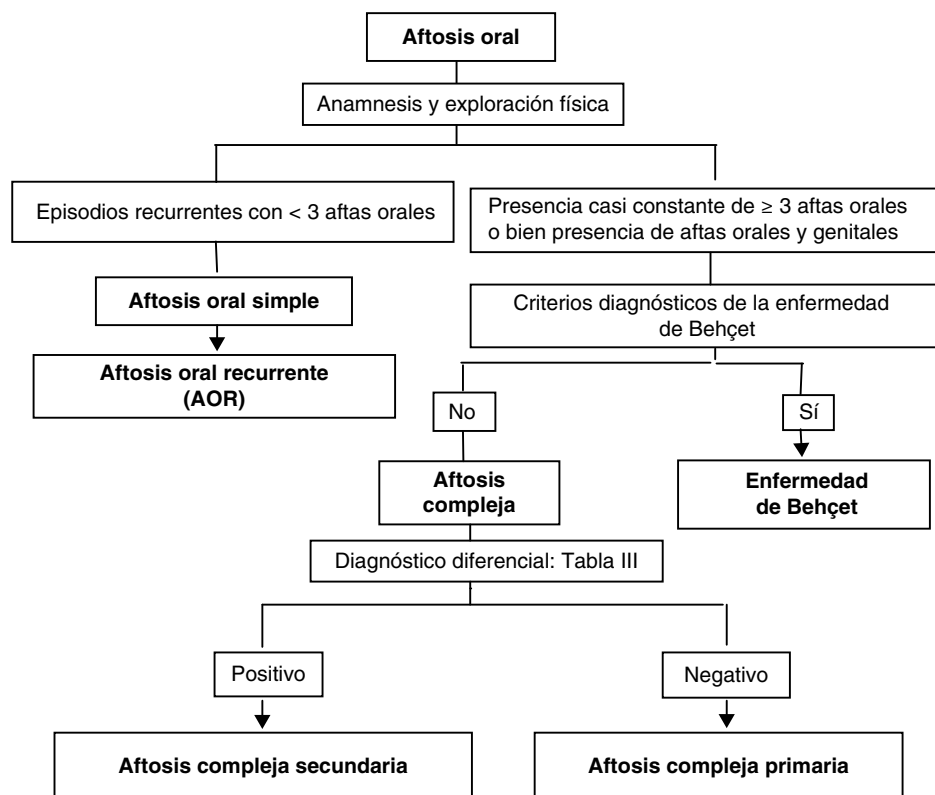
Aftosis oral

Anamnesis y exploración física

Episodios recurrentes con < 3 aftas orales

Presencia casi constante de ≥ 3 aftas orales o bien presencia de aftas orales y genitales

Aftosis oral simple

Criterios diagnósticos de la enfermedad de Behçet

Aftosis oral recurrente (AOR)

No

Sí

Aftosis compleja

Enfermedad de Behçet

Diagnóstico diferencial: Tabla III

Positivo

Negativo

Aftosis compleja secundaria

Aftosis compleja primaria